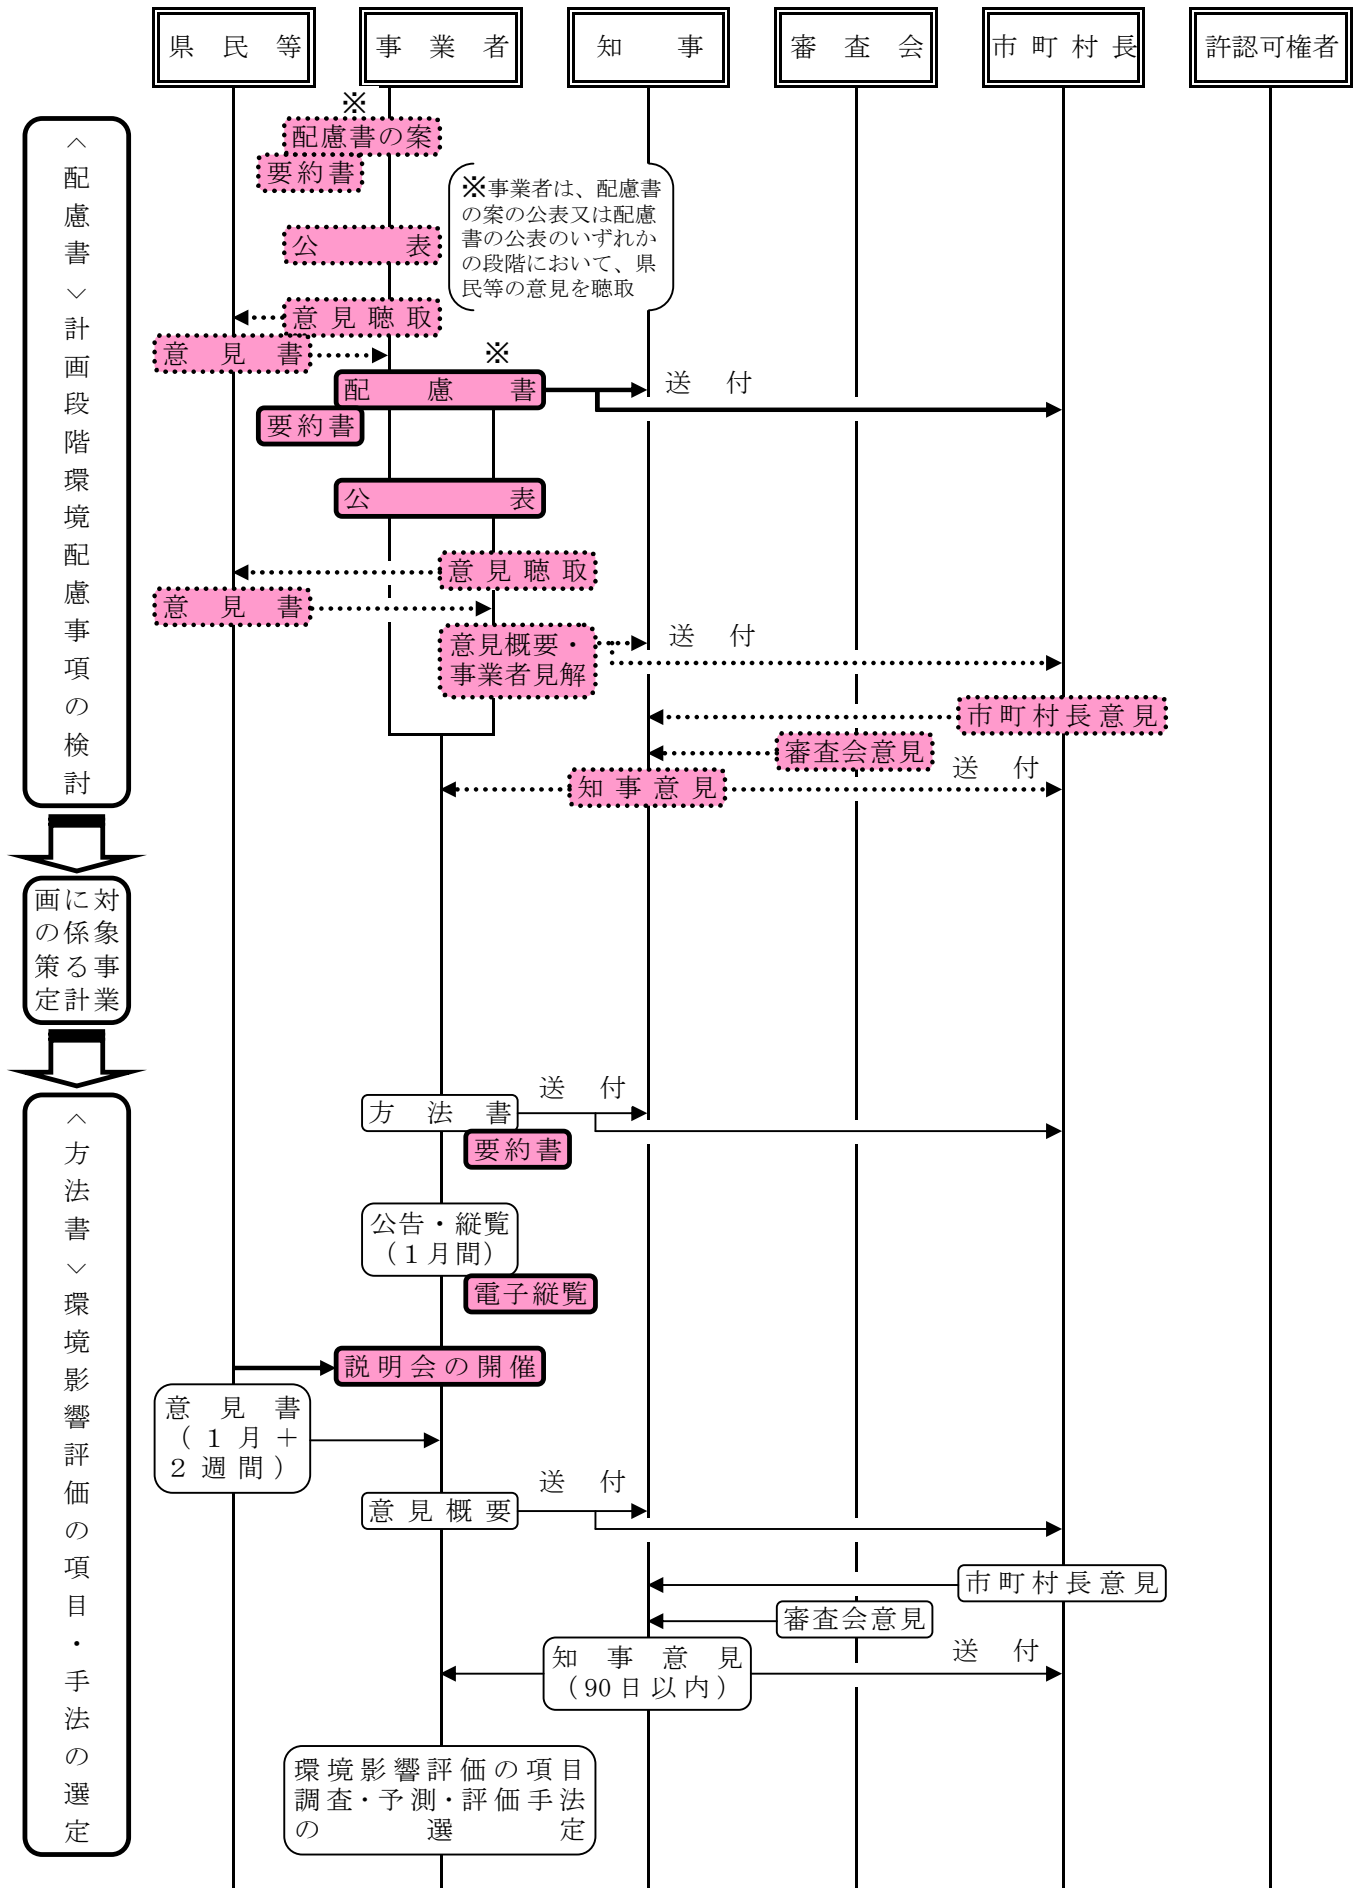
県民等

事業者

知事

審査会

市町村長

許認可権者

〈配慮書〉計画段階環境配慮事項の検討

※

配慮書の案

要約書

※事業者は、配慮書の案の公表又は配慮書の公表のいずれかの段階において、県民等の意見を聴取

公表

意見聴取

意見書

※

配慮書

送付

要約書

公表

意見聴取

意見書

意見概要・事業者見解

送付

市町村長意見

審査会意見

送付

知事意見

対象事業に係る計画の策定

〈方法書〉環境影響評価の項目・手法の選定

送付

方法書

要約書

公告・縦覧（1月間）

電子縦覧

説明会の開催

意見書（1月＋2週間）

送付

意見概要

市町村長意見

審査会意見

送付

知事意見（90日以内）

環境影響評価の項目調査・予測・評価手法の選定